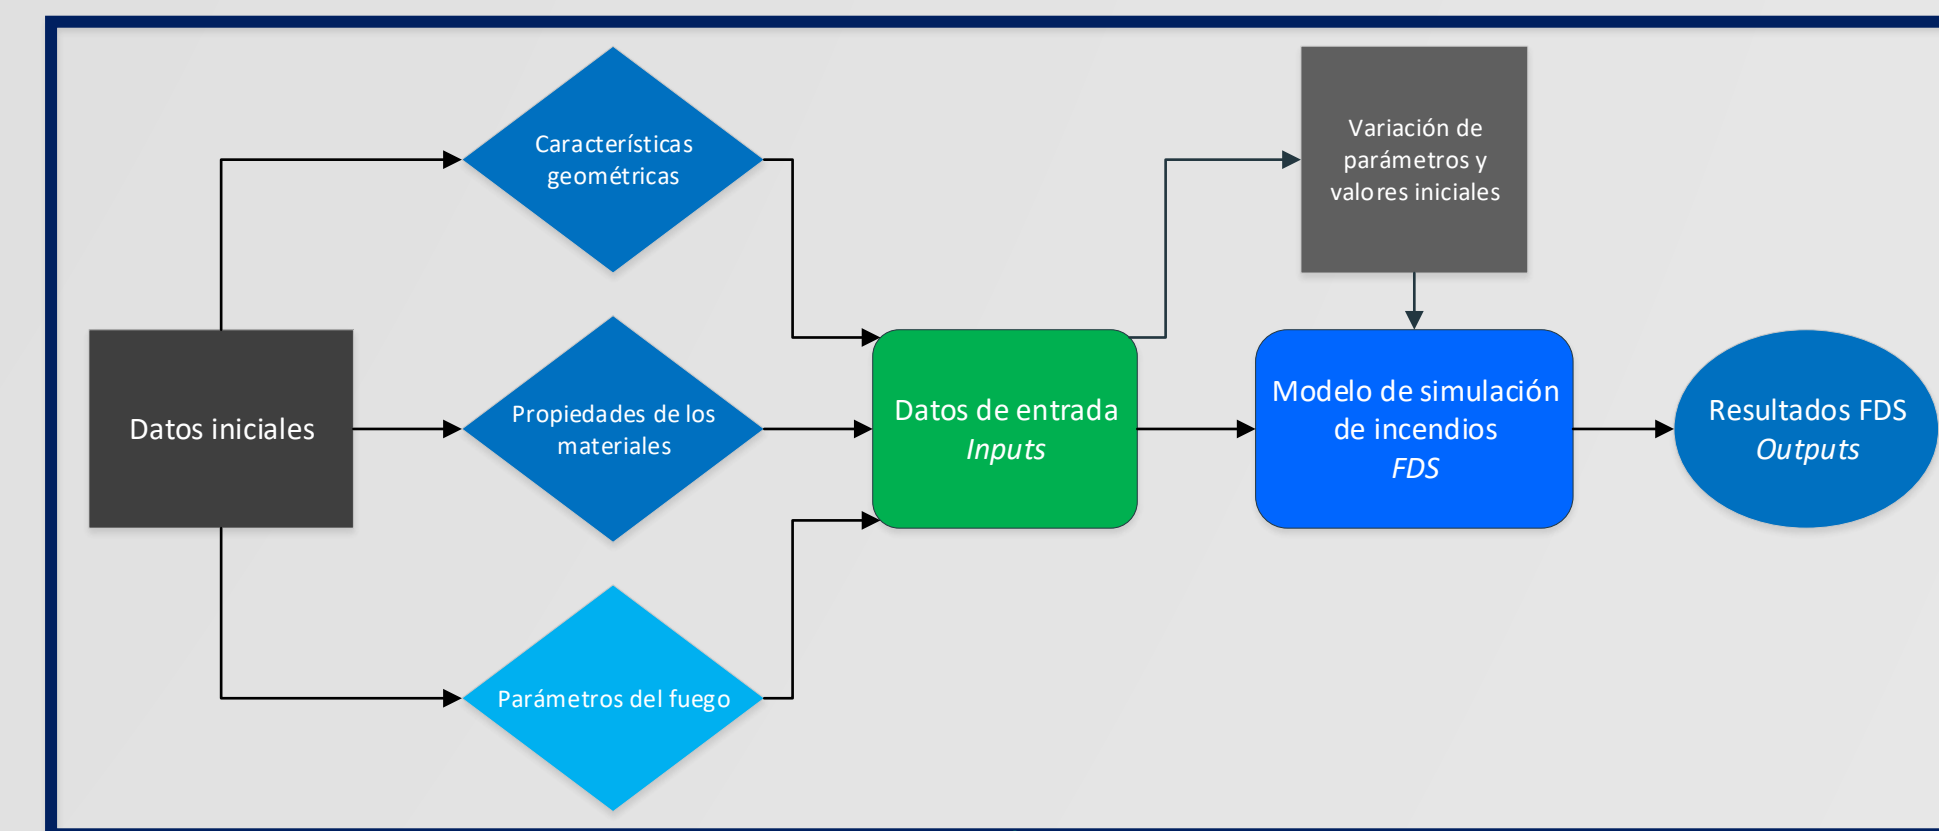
Datos iniciales

Características geométricas

Propiedades de los materiales

Parámetros del fuego

Datos de entrada
*Inputs*

Variación de parámetros y valores iniciales

Modelo de simulación de incendios
*FDS*

Resultados FDS
*Outputs*